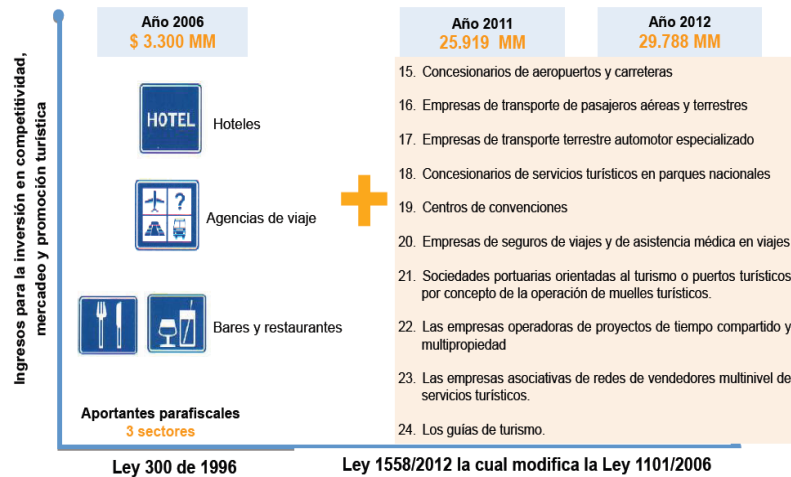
Ingresos para la inversión en competitividad, mercadeo y promoción turística

Año 2006
$ 3.300 MM

Año 2011
25.919 MM

Año 2012
29.788 MM

HOTEL

Hoteles

Agencias de viaje

Bares y restaurantes

Aportantes parafiscales
3 sectores

15. Concesionarios de aeropuertos y carreteras

16. Empresas de transporte de pasajeros aéreas y terrestres

17. Empresas de transporte terrestre automotor especializado

18. Concesionarios de servicios turísticos en parques nacionales

19. Centros de convenciones

20. Empresas de seguros de viajes y de asistencia médica en viajes

21. Sociedades portuarias orientadas al turismo o puertos turísticos por concepto de la operación de muelles turísticos.

22. Las empresas operadoras de proyectos de tiempo compartido y multipropiedad

23. Las empresas asociativas de redes de vendedores multinivel de servicios turísticos.

24. Los guías de turismo.

Ley 300 de 1996

Ley 1558/2012 la cual modifica la Ley 1101/2006